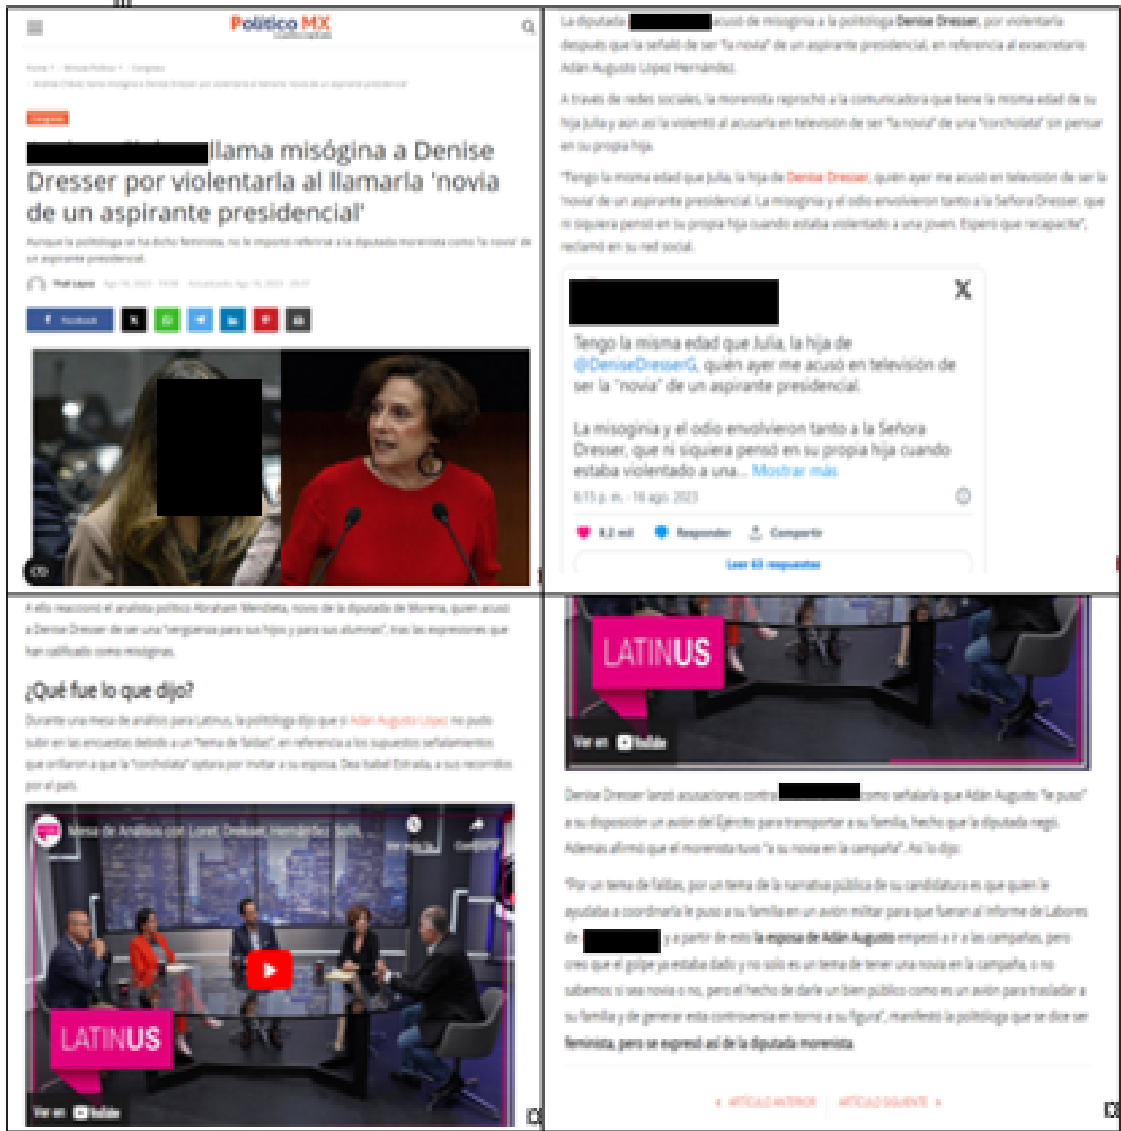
Político MX

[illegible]

Congreso

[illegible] llama misógina a Denise Dresser por violentarla al llamarla 'novia de un aspirante presidencial'

Aunque la politóloga se ha dicho feminista, no le importó referirse a la diputada morenista como "la novia" de un aspirante presidencial

Facebook

La diputada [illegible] acusó de misoginia a la politóloga Denise Dresser, por violentarla después que la señaló de ser "la novia" de un aspirante presidencial, en referencia al exsecretario Adán Augusto López Hernández.

A través de redes sociales, la morenista reprochó a la comunicadora que tiene la misma edad de su hija Julia y aún así la violentó al acusarla en televisión de ser "la novia" de una "corcholata" sin pensar en su propia hija.

"Tengo la misma edad que Julia, la hija de Denise Dresser, quien ayer me acusó en televisión de ser la "novia" de un aspirante presidencial. La misoginia y el odio envolvieron tanto a la Señora Dresser, que ni siquiera pensó en su propia hija cuando estaba violentando a una joven. Espero que recapacite", reclamó en su red social.

Tengo la misma edad que Julia, la hija de @DeniseDresserG, quién ayer me acusó en televisión de ser la "novia" de un aspirante presidencial.

La misoginia y el odio envolvieron tanto a la Señora Dresser, que ni siquiera pensó en su propia hija cuando estaba violentando a una... Mostrar más

6:15 p. m. · 16 ago. 2023

9,2 mil Responder Compartir

Leer 63 respuestas

A ello reaccionó el analista político Abraham Mendieta, novio de la diputada de Morena, quien acusó a Denise Dresser de ser una "vergüenza para sus hijos y para sus alumnas", tras las expresiones que han calificado como misóginas.

¿Qué fue lo que dijo?

Durante una mesa de análisis para Latinus, la politóloga dijo que si Adán Augusto López no pudo subir en las encuestas debido a un "tema de faldas", en referencia a los supuestos señalamientos que orillaron a que la "corcholata" optara por invitar a su esposa, Dea Isabel Estrada, a sus recorridos por el país.

Mesa de Análisis con Loret, Dresser, Hernández, Solís, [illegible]

LATINUS

Ver en YouTube

LATINUS

Ver en YouTube

Denise Dresser lanzó acusaciones contra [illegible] como señalarla que Adán Augusto "le puso" a su disposición un avión del Ejército para transportar a su familia, hecho que la diputada negó. Además afirmó que el morenista tuvo "a su novia en la campaña". Así lo dijo:

"Por un tema de faldas, por un tema de la narrativa pública de su candidatura es que quien le ayudaba a coordinarla le puso a su familia en un avión militar para que fueran al Informe de Labores de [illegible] y a partir de esto la esposa de Adán Augusto empezó a ir a las campañas, pero creo que el golpe ya estaba dado y no solo es un tema de tener una novia en la campaña, o no sabemos si sea novia o no, pero el hecho de darle un bien público como es un avión para trasladar a su familia y de generar esta controversia en torno a su figura", manifestó la politóloga que se dice ser feminista, pero se expresó así de la diputada morenista.

« ARTÍCULO ANTERIOR ARTÍCULO SIGUIENTE »